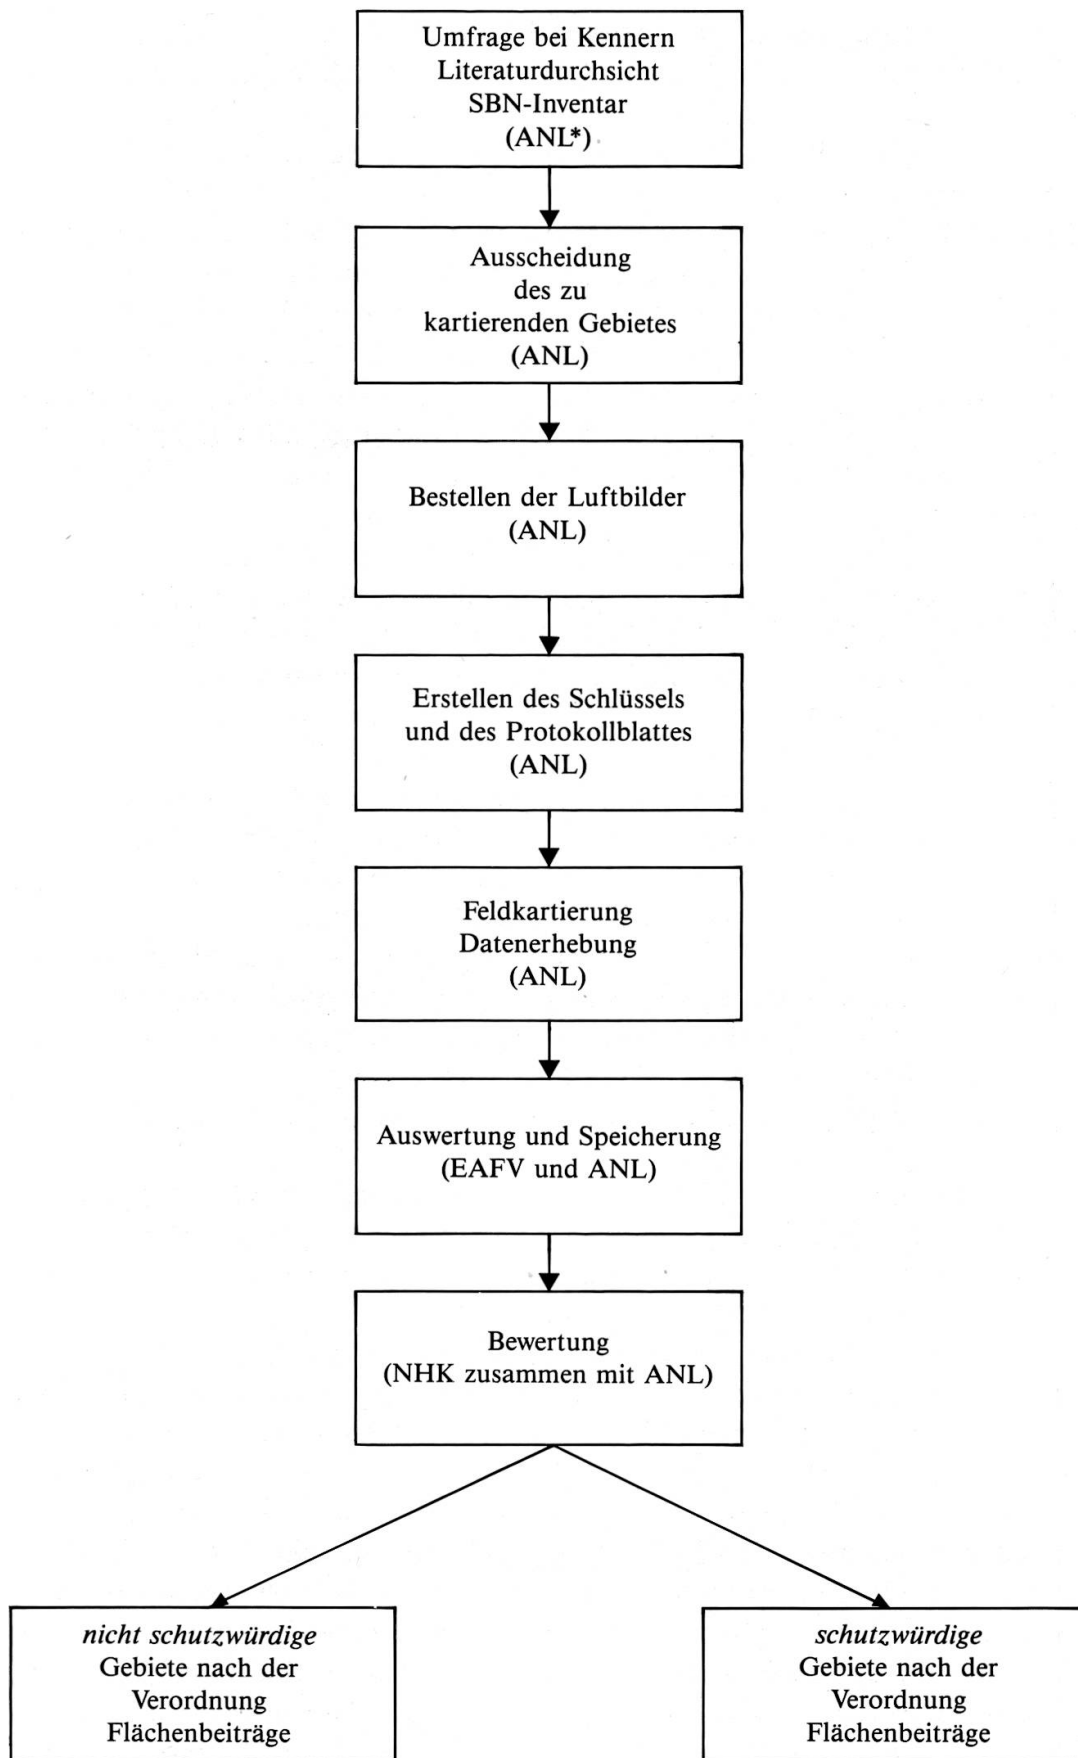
Umfrage bei Kennern
Literaturdurchsicht
SBN-Inventar
(ANL*)

Ausscheidung
des zu
kartierenden Gebietes
(ANL)

Bestellen der Luftbilder
(ANL)

Erstellen des Schlüssels
und des Protokollblattes
(ANL)

Feldkartierung
Datenerhebung
(ANL)

Auswertung und Speicherung
(EAFV und ANL)

Bewertung
(NHK zusammen mit ANL)

*nicht schutzwürdige*
Gebiete nach der
Verordnung
Flächenbeiträge

*schutzwürdige*
Gebiete nach der
Verordnung
Flächenbeiträge